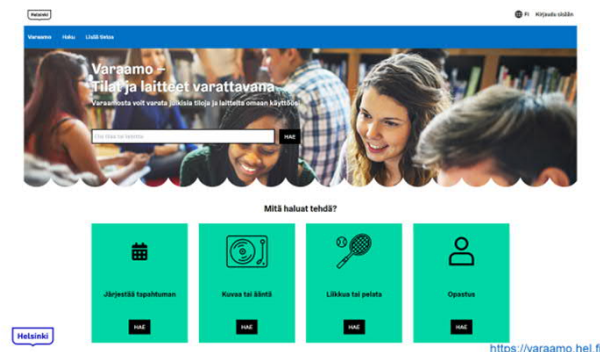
Helsinki

FI Kirjaudu sisään

Varaamo Haku Lisää tietoa

Varaamo – Tilat ja laitteet varattavana

Varaamosta voit varata julkisia tiloja ja laitteita omaan käyttöösi

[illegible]

HAE

Mitä haluat tehdä?

Järjestää tapahtuman

HAE

Kuvaa tai ääntä

HAE

Liikkua tai pelata

HAE

Opastus

HAE

Helsinki

https://varaamo.hel.fi